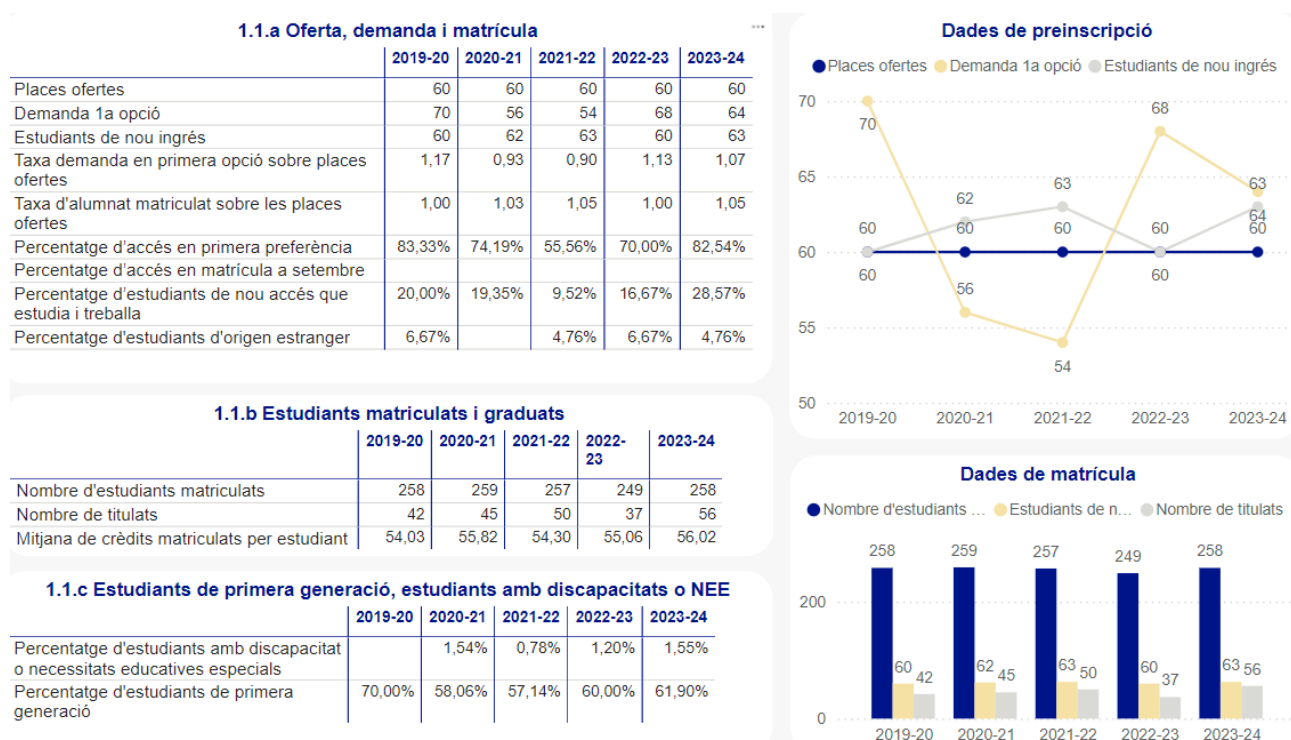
1.1.a Oferta, demanda i matrícula

| | 2019-20 | 2020-21 | 2021-22 | 2022-23 | 2023-24 |
|---|---|---|---|---|---|
| Places ofertes | 60 | 60 | 60 | 60 | 60 |
| Demanda 1a opció | 70 | 56 | 54 | 68 | 64 |
| Estudiants de nou ingrés | 60 | 62 | 63 | 60 | 63 |
| Taxa demanda en primera opció sobre places ofertes | 1,17 | 0,93 | 0,90 | 1,13 | 1,07 |
| Taxa d'alumnat matriculat sobre les places ofertes | 1,00 | 1,03 | 1,05 | 1,00 | 1,05 |
| Percentatge d'accés en primera preferència | 83,33% | 74,19% | 55,56% | 70,00% | 82,54% |
| Percentatge d'accés en matrícula a setembre | | | | | |
| Percentatge d'estudiants de nou accés que estudia i treballa | 20,00% | 19,35% | 9,52% | 16,67% | 28,57% |
| Percentatge d'estudiants d'origen estranger | 6,67% | | 4,76% | 6,67% | 4,76% |

Dades de preinscripció

Places ofertes Demanda 1a opció Estudiants de nou ingrés

70 65 60 55 50

70 60 60 62 60 56 63 60 54 68 60 60 63 64 60

2019-20 2020-21 2021-22 2022-23 2023-24

1.1.b Estudiants matriculats i graduats

| | 2019-20 | 2020-21 | 2021-22 | 2022-23 | 2023-24 |
|---|---|---|---|---|---|
| Nombre d'estudiants matriculats | 258 | 259 | 257 | 249 | 258 |
| Nombre de titulats | 42 | 45 | 50 | 37 | 56 |
| Mitjana de crèdits matriculats per estudiant | 54,03 | 55,82 | 54,30 | 55,06 | 56,02 |

Dades de matrícula

Nombre d'estudiants ... Estudiants de n... Nombre de titulats

200 0

258 60 42 259 62 45 257 63 50 249 60 37 258 63 56

2019-20 2020-21 2021-22 2022-23 2023-24

1.1.c Estudiants de primera generació, estudiants amb discapacitats o NEE

| | 2019-20 | 2020-21 | 2021-22 | 2022-23 | 2023-24 |
|---|---|---|---|---|---|
| Percentatge d'estudiants amb discapacitat o necessitats educatives especials | | 1,54% | 0,78% | 1,20% | 1,55% |
| Percentatge d'estudiants de primera generació | 70,00% | 58,06% | 57,14% | 60,00% | 61,90% |